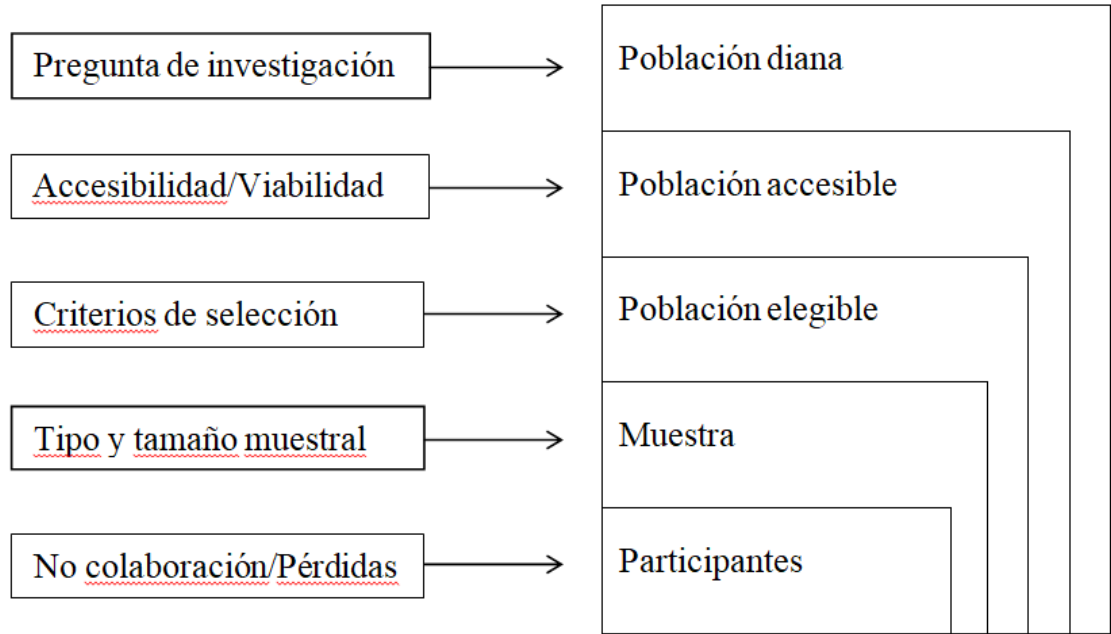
Pregunta de investigación

Población diana

Accesibilidad/Viabilidad

Población accesible

Criterios de selección

Población elegible

Tipo y tamaño muestral

Muestra

No colaboración/Pérdidas

Participantes